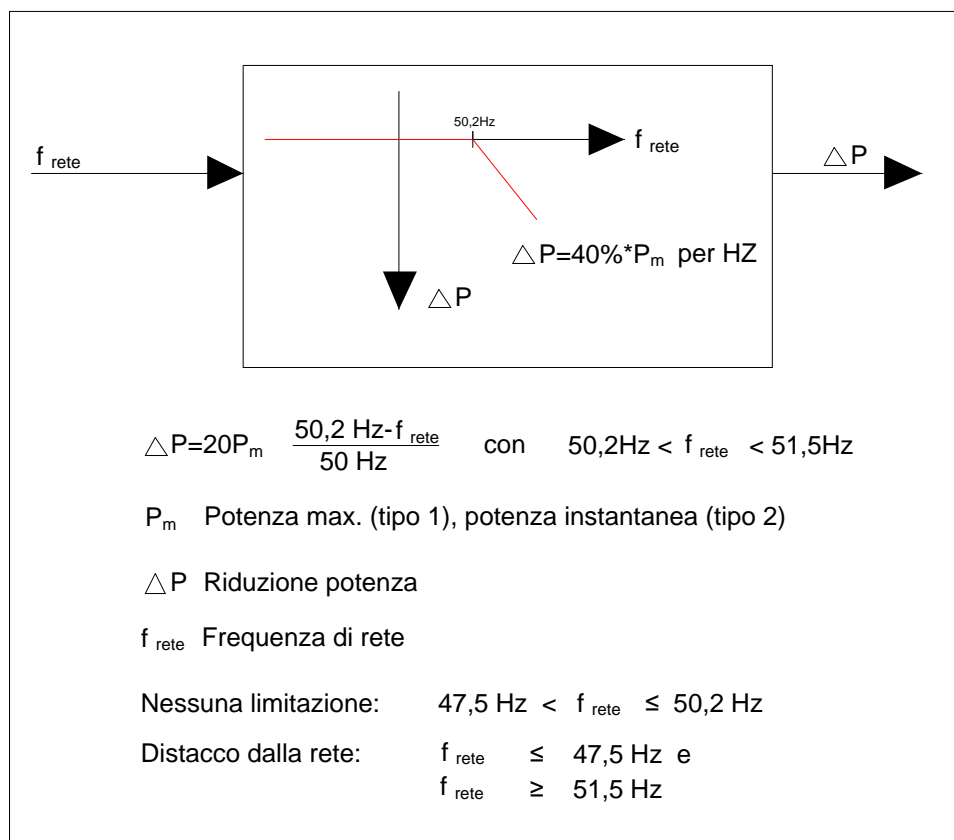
$f_{rete}$

50,2Hz

$f_{rete}$

$\triangle P$

$\triangle P=40\%*P_m$ per HZ

$\triangle P$

$\triangle P=20P_m \frac{50,2 \text{ Hz}-f_{rete}}{50 \text{ Hz}}$ con $50,2\text{Hz} < f_{rete} < 51,5\text{Hz}$

$P_m$ Potenza max. (tipo 1), potenza instantanea (tipo 2)

$\triangle P$ Riduzione potenza

$f_{rete}$ Frequenza di rete

Nessuna limitazione: $47,5 \text{ Hz} < f_{rete} \leq 50,2 \text{ Hz}$

Distacco dalla rete: $f_{rete} \leq 47,5 \text{ Hz}$ e
$f_{rete} \geq 51,5 \text{ Hz}$